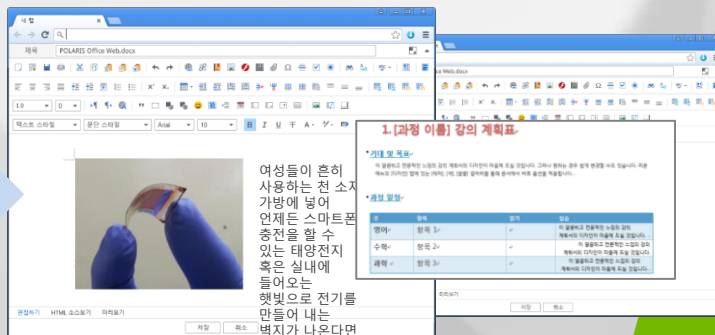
새 탭

제목 POLARIS Office Web.docx

1.0 0

텍스트 스타일 문단 스타일 Arial 10

여성들이 흔히 사용하는 천 소재 가방에 넣어 언제든 스마트폰 충전을 할 수 있는 태양전지 혹은 실내에 들어오는 햇빛으로 전기를 만들어 내는 벽지가 나온다면

편집하기 HTML 소스보기 미리보기

저장 취소

Office Web.docx

1.[과정 이름] 강의 계획표

기대 및 목표

과정 일정

| 항목 | 일자 | 내용 |
|---|---|---|
| 영어 | 항목 1 | |
| 수학 | 항목 2 | |
| 과학 | 항목 3 | |

미리보기

저장 취소